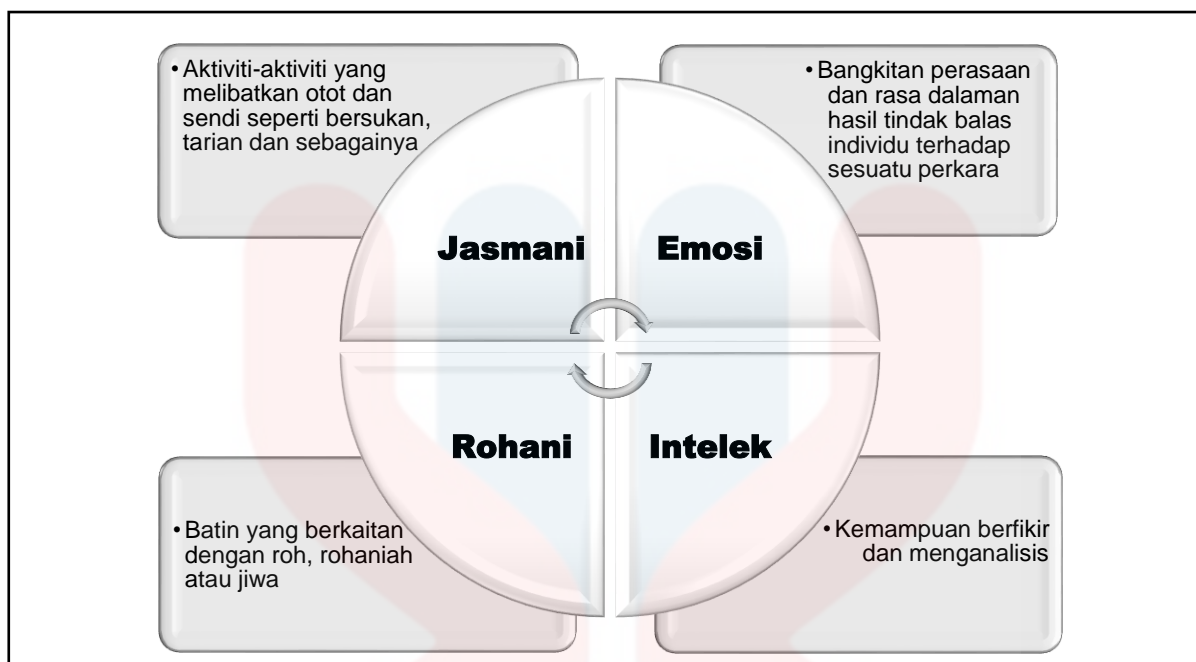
• Aktiviti-aktiviti yang melibatkan otot dan sendi seperti bersukan, tarian dan sebagainya

• Bangkitan perasaan dan rasa dalaman hasil tindak balas individu terhadap sesuatu perkara

Jasmani

Emosi

Rohani

Intelek

• Batin yang berkaitan dengan roh, rohaniah atau jiwa

• Kemampuan berfikir dan menganalisis